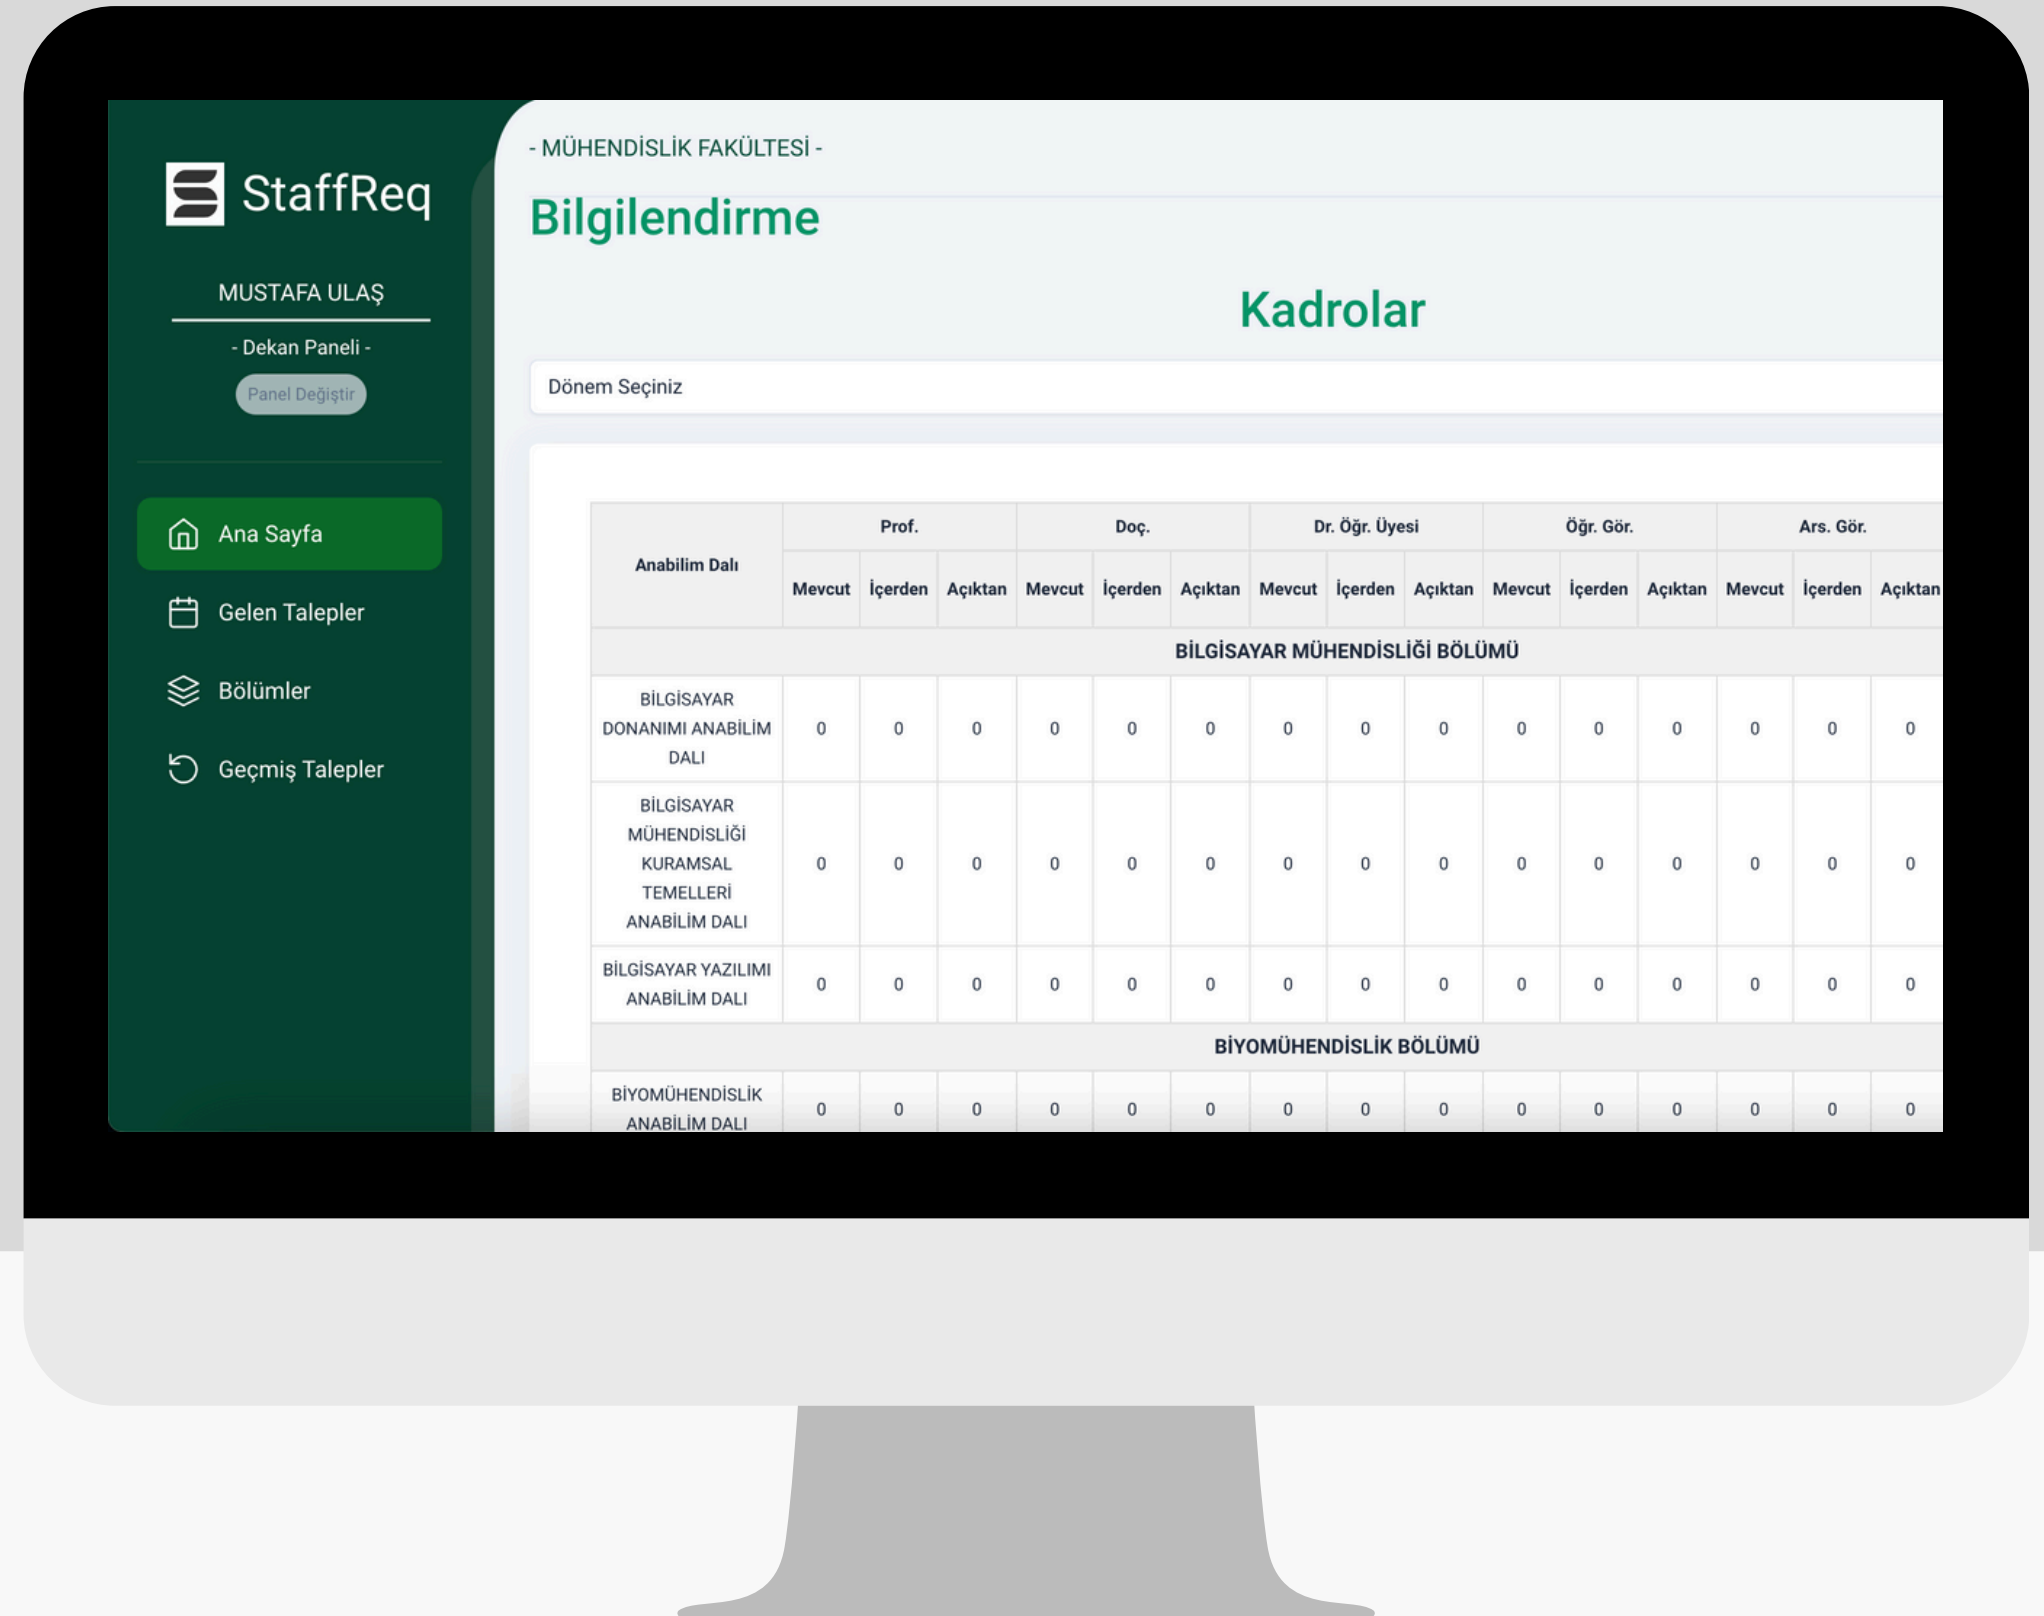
StaffReq

MUSTAFA ULAŞ

- Dekan Paneli -

Panel Değiştir

Ana Sayfa

Gelen Talepler

Bölümler

Geçmiş Talepler

- MÜHENDİSLİK FAKÜLTESİ -

Bilgilendirme

Kadrolar

Dönem Seçiniz

| Anabilim Dalı | Prof. | | | Doç. | | | Dr. Öğr. Üyesi | | | Öğr. Gör. | | | Ars. Gör. | | |
|---|---|---|---|---|---|---|---|---|---|---|---|---|---|---|---|
| | Mevcut | İçerden | Açıktan | Mevcut | İçerden | Açıktan | Mevcut | İçerden | Açıktan | Mevcut | İçerden | Açıktan | Mevcut | İçerden | Açıktan |
| BİLGİSAYAR MÜHENDİSLİĞİ BÖLÜMÜ | | | | | | | | | | | | | | | |
| BİLGİSAYAR DONANIMI ANABİLİM DALI | 0 | 0 | 0 | 0 | 0 | 0 | 0 | 0 | 0 | 0 | 0 | 0 | 0 | 0 | 0 |
| BİLGİSAYAR MÜHENDİSLİĞİ KURAMSAL TEMELLERİ ANABİLİM DALI | 0 | 0 | 0 | 0 | 0 | 0 | 0 | 0 | 0 | 0 | 0 | 0 | 0 | 0 | 0 |
| BİLGİSAYAR YAZILIMI ANABİLİM DALI | 0 | 0 | 0 | 0 | 0 | 0 | 0 | 0 | 0 | 0 | 0 | 0 | 0 | 0 | 0 |
| BİYOMÜHENDİSLİK BÖLÜMÜ | | | | | | | | | | | | | | | |
| BİYOMÜHENDİSLİK ANABİLİM DALI | 0 | 0 | 0 | 0 | 0 | 0 | 0 | 0 | 0 | 0 | 0 | 0 | 0 | 0 | 0 |